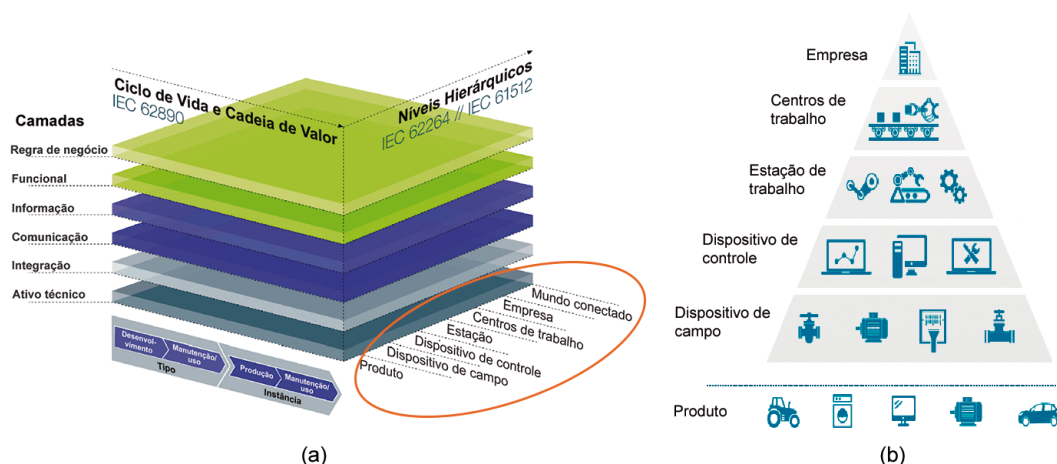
Ciclo de Vida e Cadeia de Valor
IEC 62890

Níveis Hierárquicos
IEC 62264 // IEC 61512

Camadas
Regra de negócio
Funcional
Informação
Comunicação
Integração
Ativo técnico

Desenvolvimento
Manutenção/uso
Tipo
Produção
Manutenção/uso
Instância

Mundo conectado
Empresa
Centros de trabalho
Estação
Dispositivo de controle
Dispositivo de campo
Produto

(a)

Empresa
Centros de trabalho
Estação de trabalho
Dispositivo de controle
Dispositivo de campo
Produto

(b)